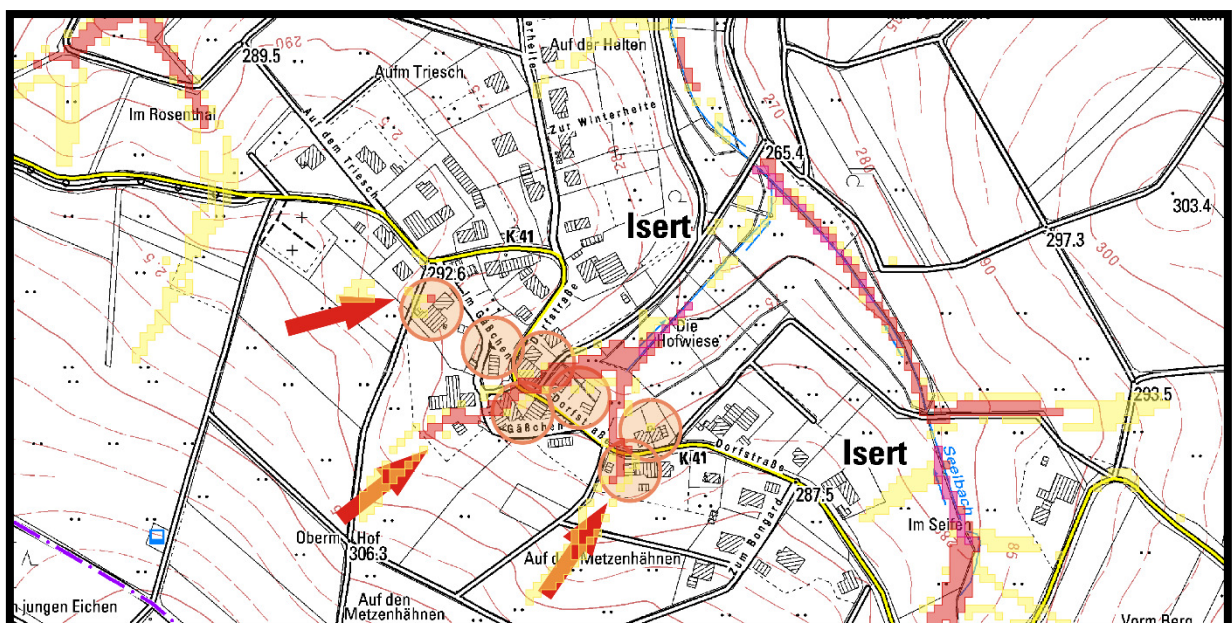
289.5
290
Aufm Triesch
Auf der Halten
Zur Winterheite
Im Rosenthal
Auf dem Triesch
265.4
270
280
303.4
297.3
300
Isert
K 41
292.6
Im Gäßchen
Dorfstraße
Die Hofwiese
Dorfstraße
Gäßchen
293.5
K 41
Dorfstraße
Isert
287.5
Seelbach
Im Seifen
Oberm Hof
306.3
Auf dem Metzenhähnen
Zum Bongard
Auf den Metzenhähnen
Vorm Berg
n jungen Eichen